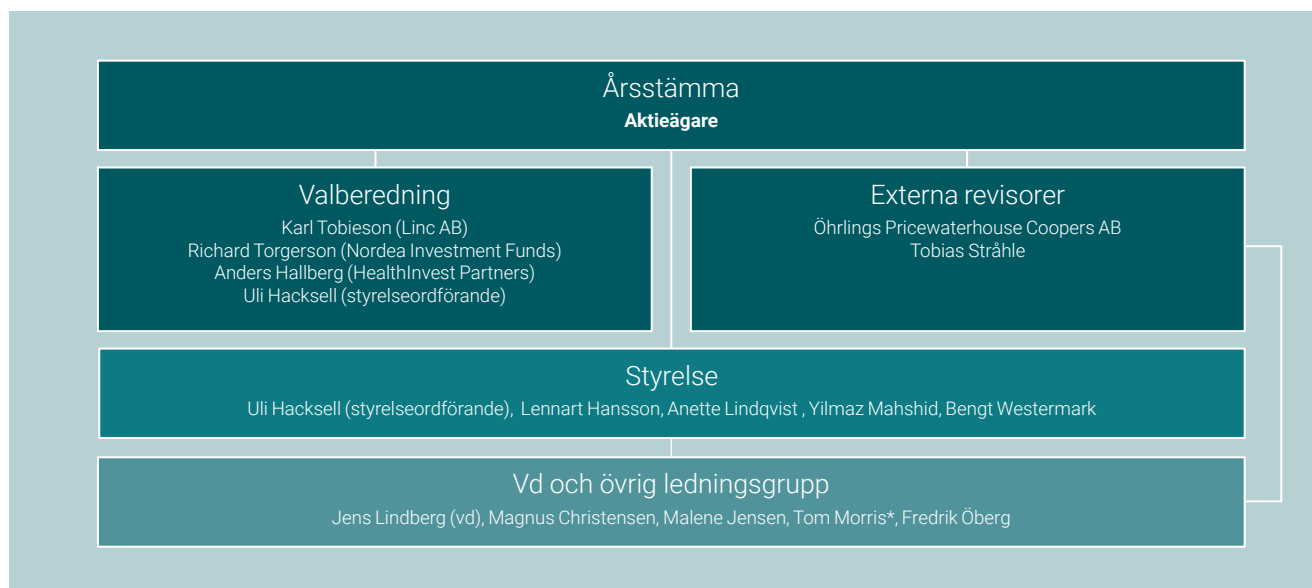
Årsstämma
**Aktieägare**

Valberedning
Karl Tobieson (Linc AB)
Richard Torgerson (Nordea Investment Funds)
Anders Hallberg (HealthInvest Partners)
Uli Hacksell (styrelseordförande)

Externa revisorer
Öhrlings Pricewaterhouse Coopers AB
Tobias Stråhle

Styrelse
Uli Hacksell (styrelseordförande), Lennart Hansson, Anette Lindqvist , Yilmaz Mahshid, Bengt Westermark

Vd och övrig ledningsgrupp
Jens Lindberg (vd), Magnus Christensen, Malene Jensen, Tom Morris*, Fredrik Öberg